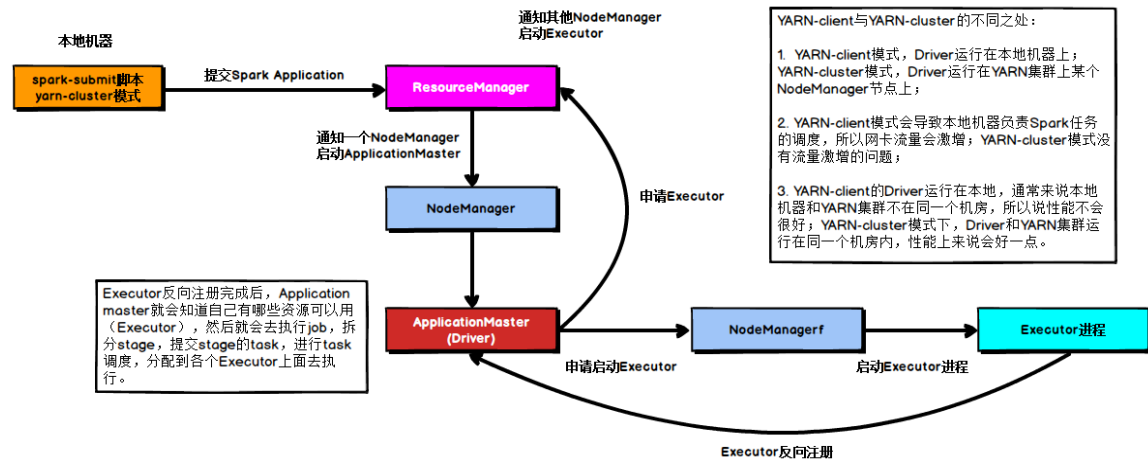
本地机器

spark-submit脚本
yarn-cluster模式

提交Spark Application

通知其他NodeManager
启动Executor

ResourceManager

通知一个NodeManager
启动ApplicationMaster

NodeManager

申请Executor

Executor反向注册完成后，Application master就会知道自己有哪些资源可以用（Executor），然后就会去执行job，拆分stage，提交stage的task，进行task调度，分配到各个Executor上面去执行。

ApplicationMaster
(Driver)

申请启动Executor

NodeManagerf

启动Executor进程

Executor进程

Executor反向注册

YARN-client与YARN-cluster的不同之处：

1. YARN-client模式，Driver运行在本地机器上；YARN-cluster模式，Driver运行在YARN集群上某个NodeManager节点上；

2. YARN-client模式会导致本地机器负责Spark任务的调度，所以网卡流量会激增；YARN-cluster模式没有流量激增的问题；

3. YARN-client的Driver运行在本地，通常来说本地机器和YARN集群不在同一个机房，所以说性能不会很好；YARN-cluster模式下，Driver和YARN集群运行在同一个机房内，性能上来说会好一点。